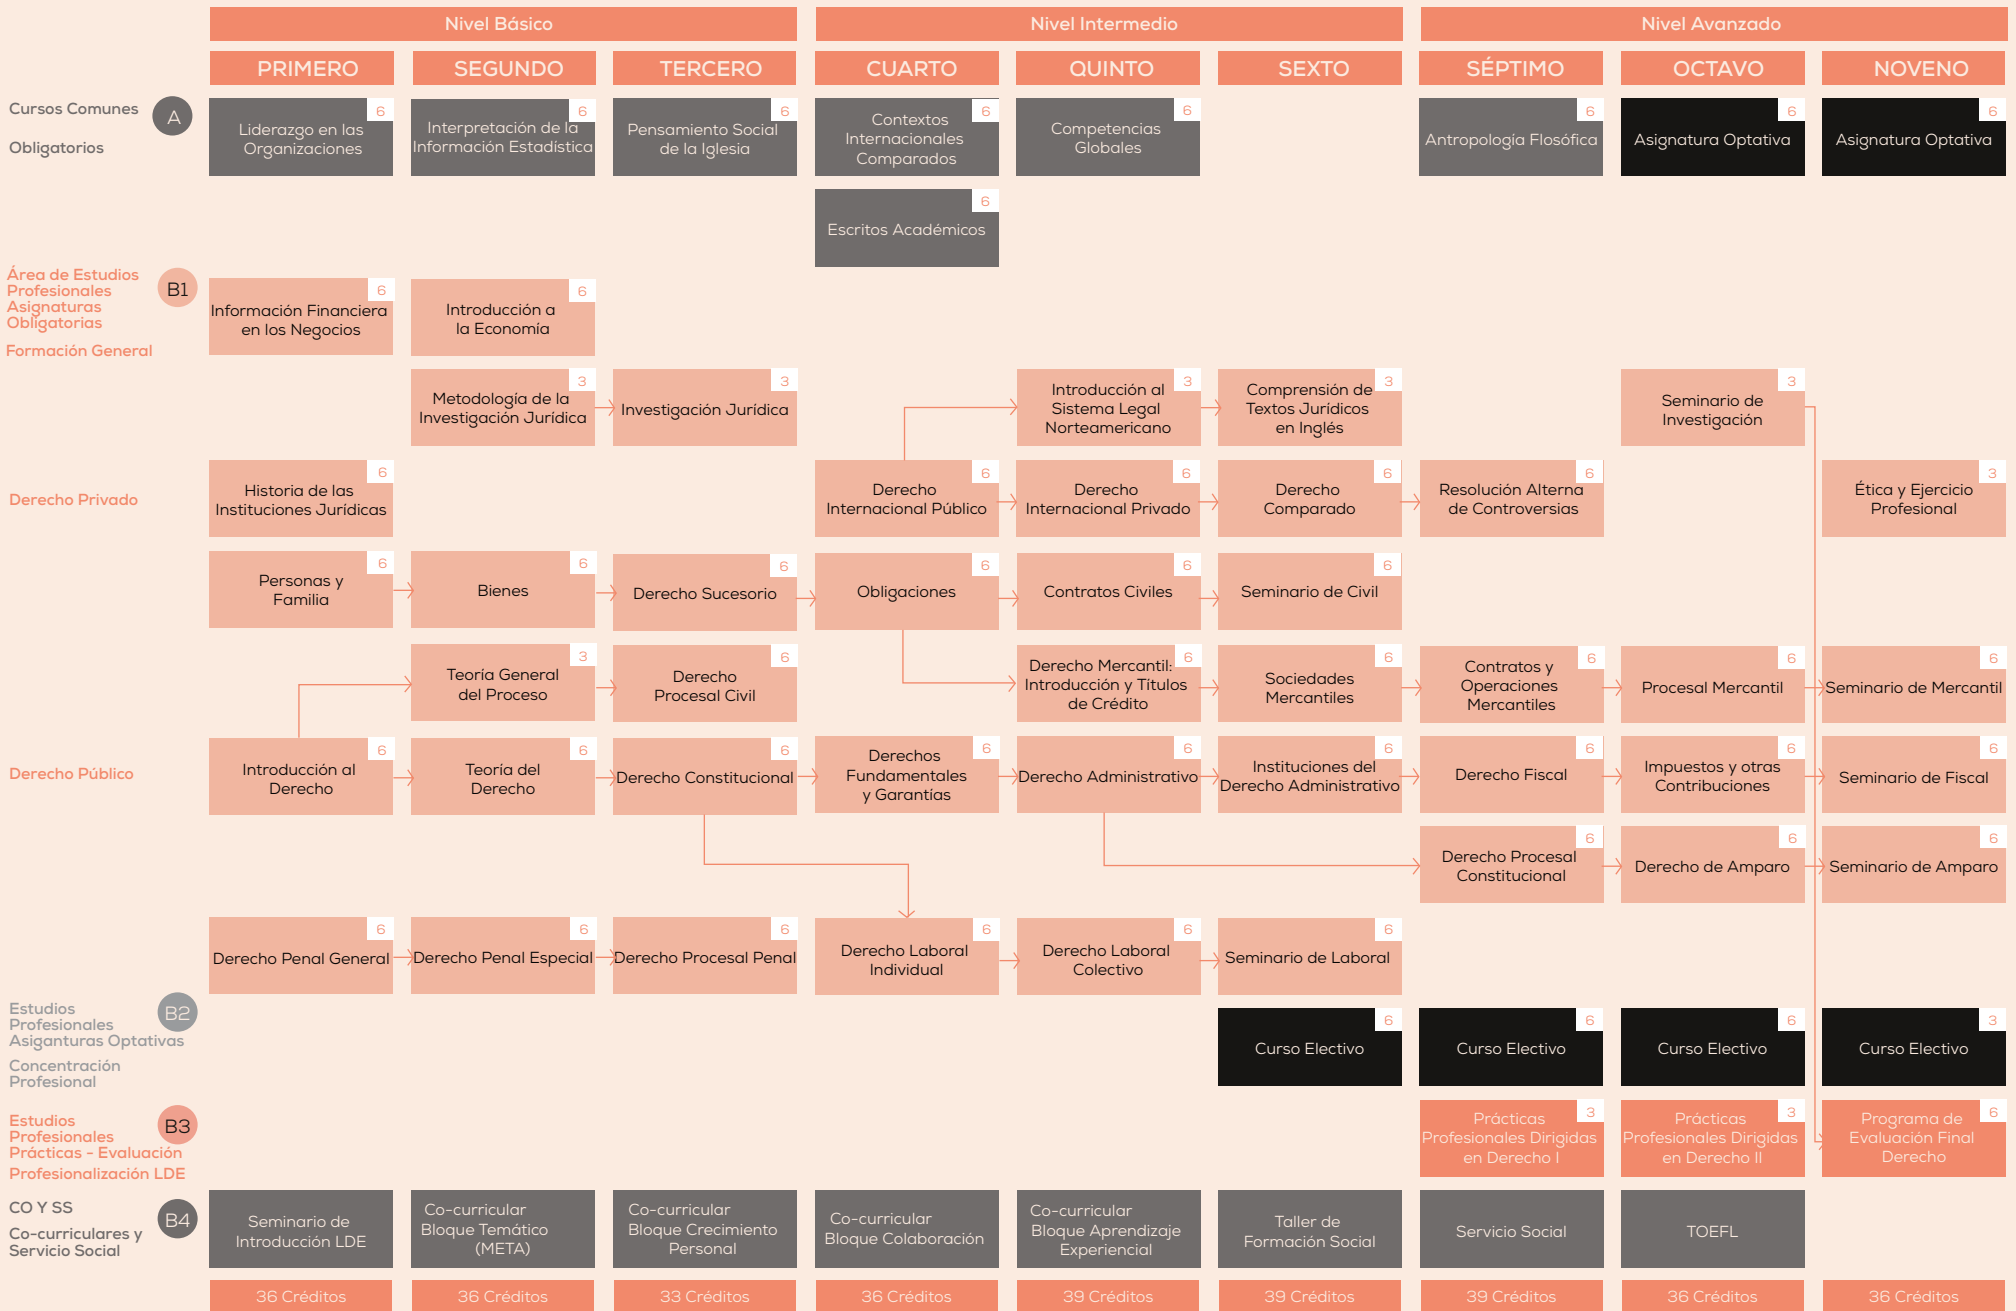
Nivel Básico | Nivel Intermedio | Nivel Avanzado

| | PRIMERO | SEGUNDO | TERCERO | CUARTO | QUINTO | SEXTO | SÉPTIMO | OCTAVO | NOVENO |
|---|---|---|---|---|---|---|---|---|---|
| Cursos Comunes Obligatorios A | Liderazgo en las Organizaciones 6 | Interpretación de la Información Estadística 6 | Pensamiento Social de la Iglesia 6 | Contextos Internacionales Comparados 6 | Competencias Globales 6 | | Antropología Flosófica 6 | Asignatura Optativa 6 | Asignatura Optativa 6 |
| | | | | Escritos Académicos 6 | | | | | |
| Área de Estudios Profesionales Asignaturas Obligatorias B1 Formación General | Información Financiera en los Negocios 6 | Introducción a la Economía 6 | | | | | | | |
| | | Metodología de la Investigación Jurídica 3 | Investigación Jurídica 3 | | Introducción al Sistema Legal Norteamericano 3 | Comprensión de Textos Jurídicos en Inglés 3 | | Seminario de Investigación 3 | |
| Derecho Privado | Historia de las Instituciones Jurídicas 6 | | | Derecho Internacional Público 6 | Derecho Internacional Privado 6 | Derecho Comparado 6 | Resolución Alterna de Controversias 6 | | Ética y Ejercicio Profesional 3 |
| | Personas y Familia 6 | Bienes 6 | Derecho Sucesorio 6 | Obligaciones 6 | Contratos Civiles 6 | Seminario de Civil 6 | | | |
| | | Teoría General del Proceso 3 | Derecho Procesal Civil 6 | | Derecho Mercantil: Introducción y Títulos de Crédito 6 | Sociedades Mercantiles 6 | Contratos y Operaciones Mercantiles 6 | Procesal Mercantil 6 | Seminario de Mercantil 6 |
| Derecho Público | Introducción al Derecho 6 | Teoría del Derecho 6 | Derecho Constitucional 6 | Derechos Fundamentales y Garantías 6 | Derecho Administrativo 6 | Instituciones del Derecho Administrativo 6 | Derecho Fiscal 6 | Impuestos y otras Contribuciones 6 | Seminario de Fiscal 6 |
| | | | | | | | Derecho Procesal Constitucional 6 | Derecho de Amparo 6 | Seminario de Amparo 6 |
| | Derecho Penal General 6 | Derecho Penal Especial 6 | Derecho Procesal Penal 6 | Derecho Laboral Individual 6 | Derecho Laboral Colectivo 6 | Seminario de Laboral 6 | | | |
| Estudios Profesionales Asignaturas Optativas B2 Concentración Profesional | | | | | | Curso Electivo 6 | Curso Electivo 6 | Curso Electivo 6 | Curso Electivo 3 |
| Estudios Profesionales Prácticas - Evaluación B3 Profesionalización LDE | | | | | | | Prácticas Profesionales Dirigidas en Derecho I 3 | Prácticas Profesionales Dirigidas en Derecho II 3 | Programa de Evaluación Final Derecho 6 |
| CO Y SS Co-curriculares y Servicio Social B4 | Seminario de Introducción LDE | Co-curricular Bloque Temático (META) | Co-curricular Bloque Crecimiento Personal | Co-curricular Bloque Colaboración | Co-curricular Bloque Aprendizaje Experiencial | Taller de Formación Social | Servicio Social | TOEFL | |
| | 36 Créditos | 36 Créditos | 33 Créditos | 36 Créditos | 39 Créditos | 39 Créditos | 39 Créditos | 36 Créditos | 36 Créditos |